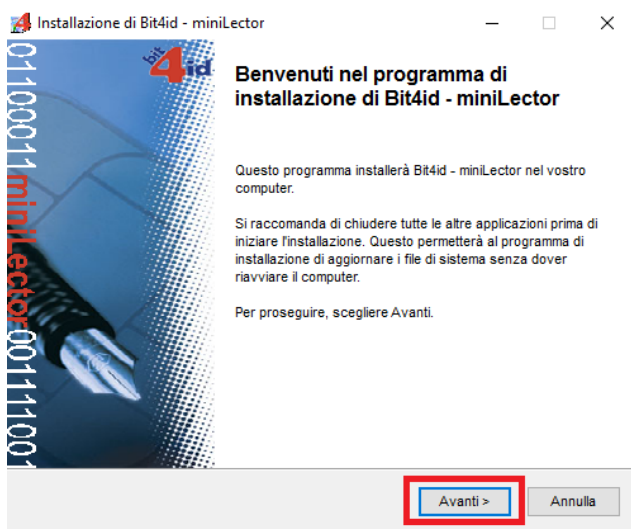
Installazione di Bit4id - miniLector

bit4id

01100011miniLector00111001

Benvenuti nel programma di installazione di Bit4id - miniLector

Questo programma installerà Bit4id - miniLector nel vostro computer.

Si raccomanda di chiudere tutte le altre applicazioni prima di iniziare l'installazione. Questo permetterà al programma di installazione di aggiornare i file di sistema senza dover riavviare il computer.

Per proseguire, scegliere Avanti.

Avanti >

Annulla